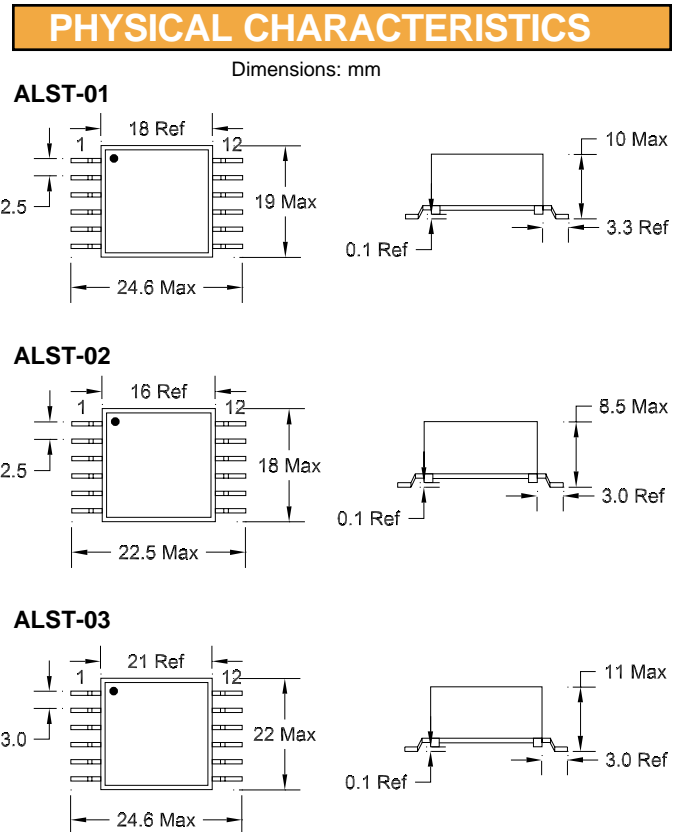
PHYSICAL CHARACTERISTICS

Dimensions: mm

ALST-01

18 Ref
1
12
2.5
19 Max
24.6 Max
10 Max
0.1 Ref
3.3 Ref

ALST-02

16 Ref
1
12
2.5
18 Max
22.5 Max
8.5 Max
0.1 Ref
3.0 Ref

ALST-03

21 Ref
1
12
3.0
22 Max
24.6 Max
11 Max
0.1 Ref
3.0 Ref